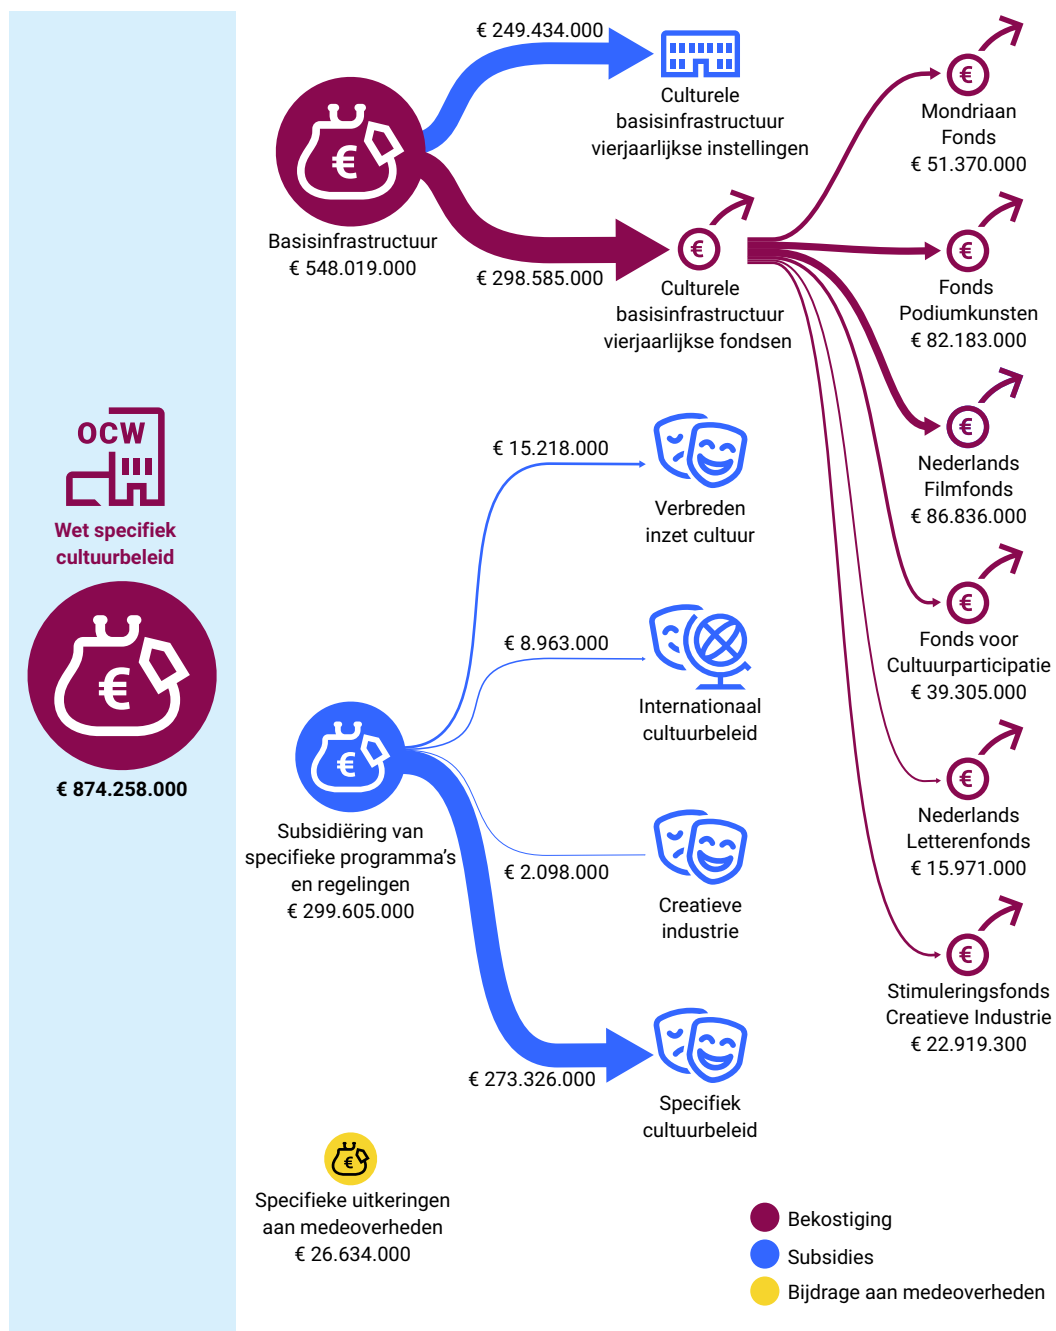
OCW

Wet specifiek cultuurbeleid

€

€ 874.258.000

€

Basisinfrastructuur
€ 548.019.000

€ 249.434.000

Culturele basisinfrastructuur vierjaarlijkse instellingen

€ 298.585.000

€

Culturele basisinfrastructuur vierjaarlijkse fondsen

€

Mondriaan Fonds
€ 51.370.000

€

Fonds Podiumkunsten
€ 82.183.000

€

Nederlands Filmfonds
€ 86.836.000

€

Fonds voor Cultuurparticipatie
€ 39.305.000

€

Nederlands Letterenfonds
€ 15.971.000

€

Stimuleringsfonds Creatieve Industrie
€ 22.919.300

€ 15.218.000

Verbreden inzet cultuur

€ 8.963.000

Internationaal cultuurbeleid

€

Subsidiëring van specifieke programma's en regelingen
€ 299.605.000

€ 2.098.000

Creatieve industrie

€ 273.326.000

Specifiek cultuurbeleid

€

Specifieke uitkeringen aan medeoverheden
€ 26.634.000

Bekostiging
Subsidies
Bijdrage aan medeoverheden